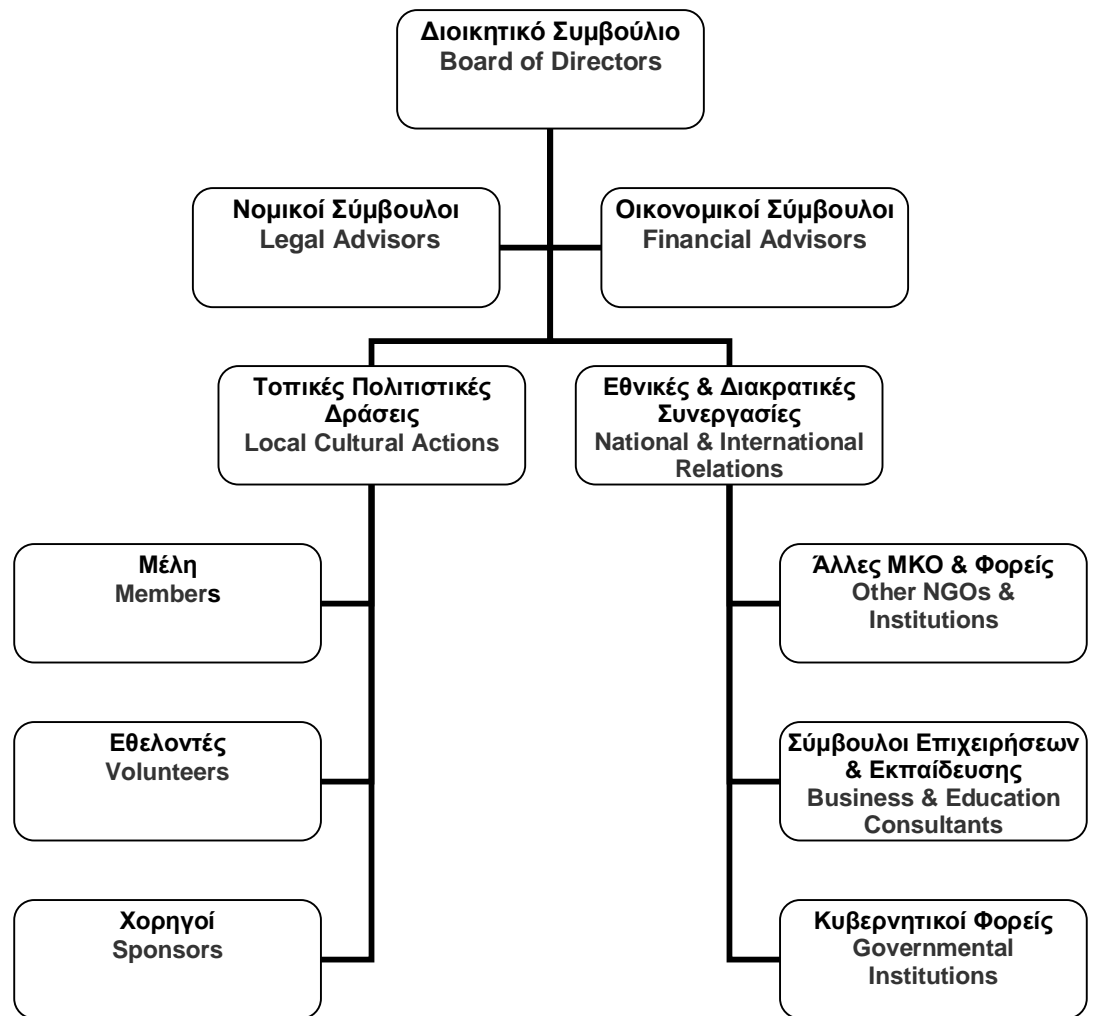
Διοικητικό Συμβούλιο
Board of Directors

Νομικοί Σύμβουλοι
Legal Advisors

Οικονομικοί Σύμβουλοι
Financial Advisors

Τοπικές Πολιτιστικές Δράσεις
Local Cultural Actions

Εθνικές & Διακρατικές Συνεργασίες
National & International Relations

Μέλη
Members

Εθελοντές
Volunteers

Χορηγοί
Sponsors

Άλλες ΜΚΟ & Φορείς
Other NGOs & Institutions

Σύμβουλοι Επιχειρήσεων & Εκπαίδευσης
Business & Education Consultants

Κυβερνητικοί Φορείς
Governmental Institutions